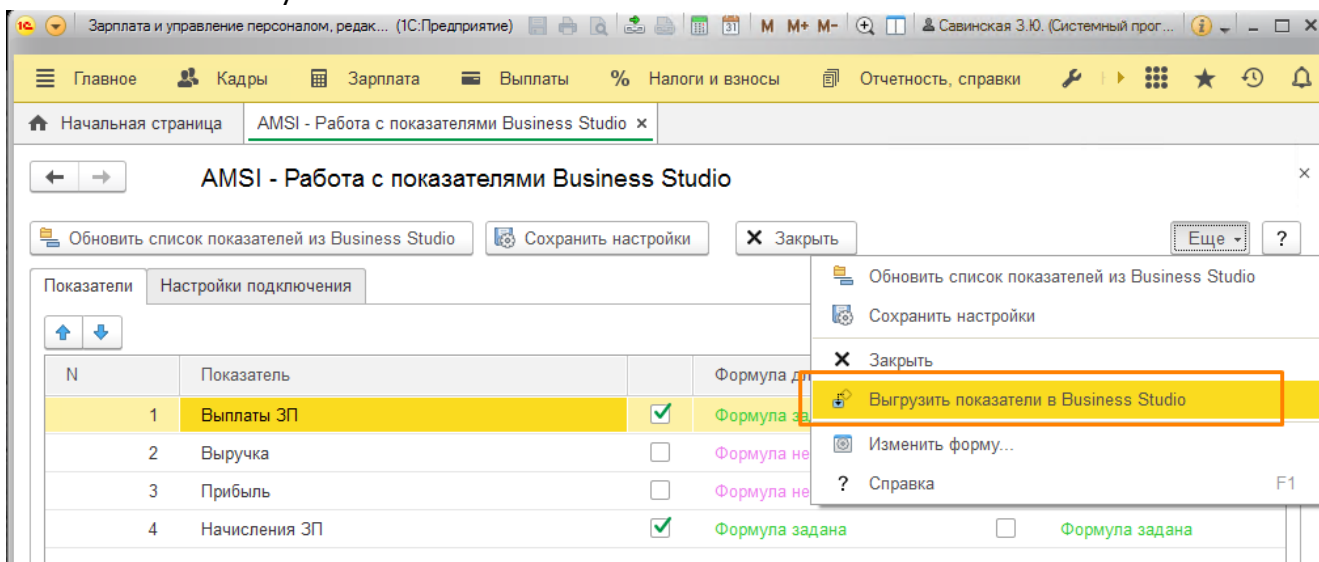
1С Зарплата и управление персоналом, редак... (1С:Предприятие) M M+ M- Савинская З.Ю. (Системный прог...

Главное Кадры Зарплата Выплаты Налоги и взносы Отчетность, справки

Начальная страница AMSI - Работа с показателями Business Studio ×

AMSI - Работа с показателями Business Studio

Обновить список показателей из Business Studio Сохранить настройки Закрыть Еще ?

Показатели Настройки подключения

| N | Показатель | | Формула д |
|---|---|---|---|
| 1 | Выплаты ЗП | ✓ | Формула зада |
| 2 | Выручка | | Формула не |
| 3 | Прибыль | | Формула не |
| 4 | Начисления ЗП | ✓ | Формула задана | | Формула задана |

Обновить список показателей из Business Studio
Сохранить настройки
Закрыть
Выгрузить показатели в Business Studio
Изменить форму...
Справка F1